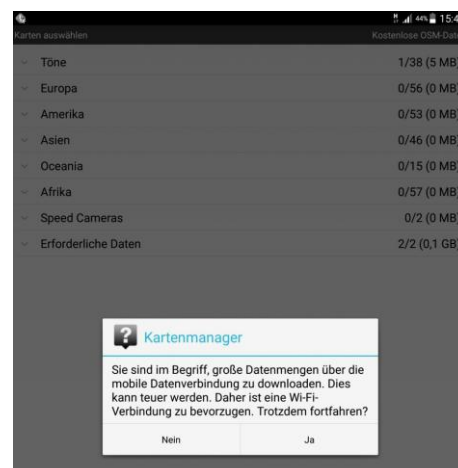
44% 15:4

Karten auswählen

Kostenlose OSM-Dat

Töne 1/38 (5 MB

Europa 0/56 (0 MB

Amerika 0/53 (0 MB

Asien 0/46 (0 MB

Oceania 0/15 (0 MB

Afrika 0/57 (0 MB

Speed Cameras 0/2 (0 MB

Erforderliche Daten 2/2 (0,1 GB

Kartenmanager

Sie sind im Begriff, große Datenmengen über die mobile Datenverbindung zu downloaden. Dies kann teuer werden. Daher ist eine Wi-Fi-Verbindung zu bevorzugen. Trotzdem fortfahren?

Nein

Ja